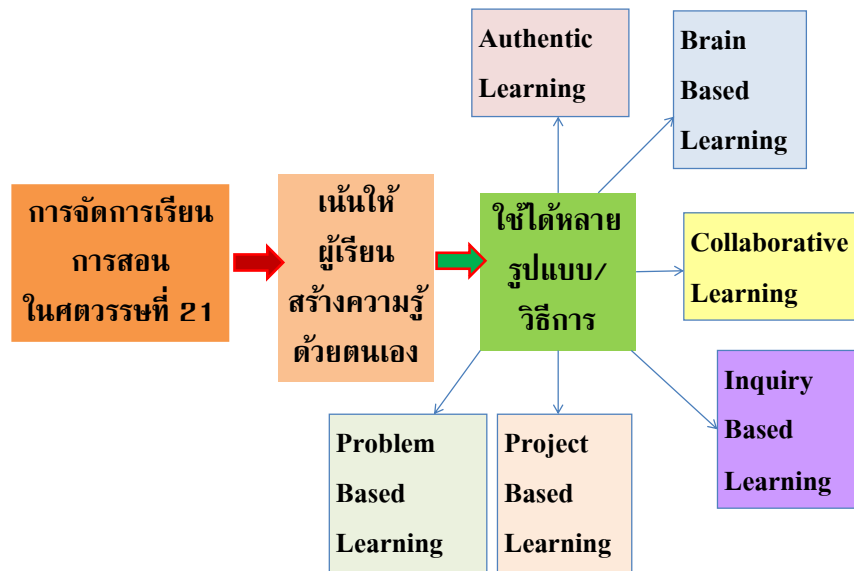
Authentic Learning

Brain Based Learning

การจัดการเรียนการสอนในศตวรรษที่ 21

เน้นให้ผู้เรียนสร้างความรู้ด้วยตนเอง

ใช้ได้หลายรูปแบบ/วิธีการ

Collaborative Learning

Inquiry Based Learning

Problem Based Learning

Project Based Learning